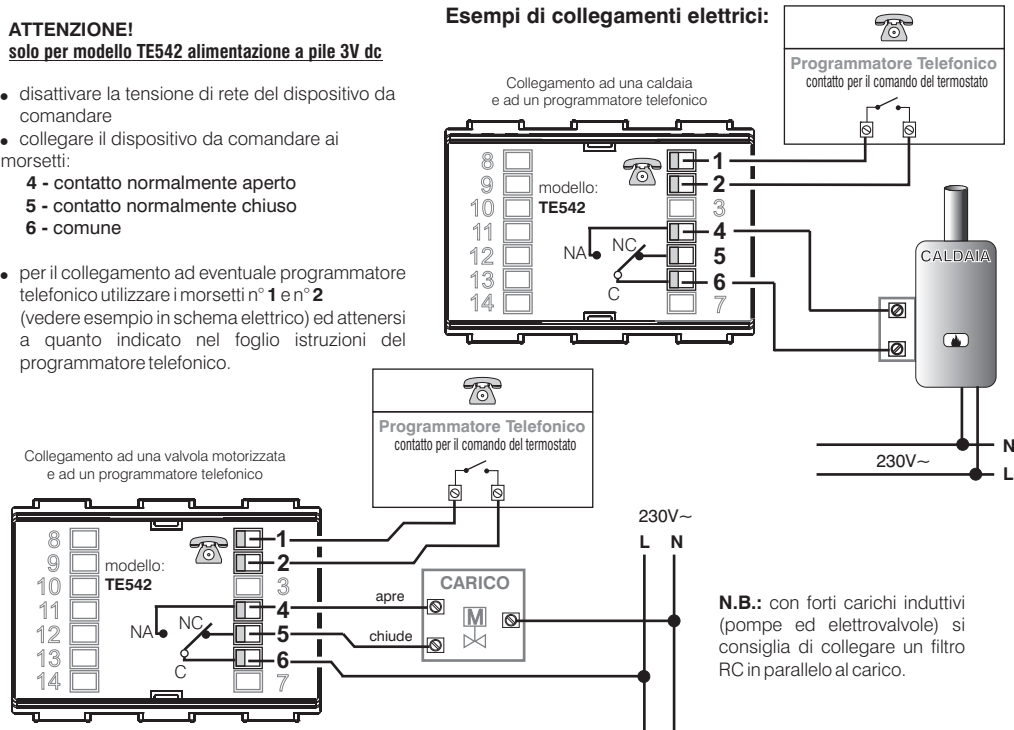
**ATTENZIONE!**
**solo per modello TE542 alimentazione a pile 3V dc**

- disattivare la tensione di rete del dispositivo da comandare
- collegare il dispositivo da comandare ai morsetti:
  **4 -** contatto normalmente aperto
  **5 -** contatto normalmente chiuso
  **6 -** comune
- per il collegamento ad eventuale programmatore telefonico utilizzare i morsetti n° **1** e n° **2** (vedere esempio in schema elettrico) ed attenersi a quanto indicato nel foglio istruzioni del programmatore telefonico.

**Esempi di collegamenti elettrici:**

Collegamento ad una caldaia e ad un programmatore telefonico

**Programmatore Telefonico**
contatto per il comando del termostato

8
9
10
11
12
13
14
modello:
**TE542**
NA
NC
C
**1**
**2**
3
**4**
**5**
**6**
7

CALDAIA

N
230V~
L

Collegamento ad una valvola motorizzata e ad un programmatore telefonico

**Programmatore Telefonico**
contatto per il comando del termostato

8
9
10
11
12
13
14
modello:
**TE542**
NA
NC
C
**1**
**2**
3
**4**
**5**
**6**
7

**CARICO**
apre
chiude
M

230V~
L N

**N.B.:** con forti carichi induttivi (pompe ed elettrovalvole) si consiglia di collegare un filtro RC in parallelo al carico.